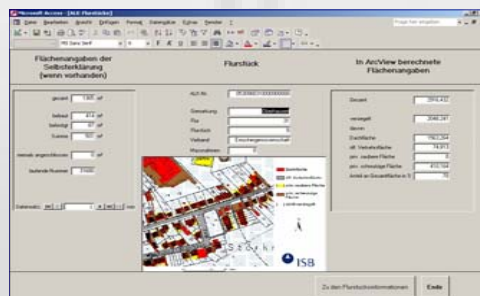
Microsoft Access - [ALK Flurstücke]

Datei Bearbeiten Ansicht Einfügen Format Datensätze Extras Fenster ?

Frage hier eingeben

MS Sans Serif

Flächenangaben der Selbsterklärung (wenn vorhanden)

Flurstück

In ArcView berechnete Flächenangaben

gesamt 1.905 m²

bebaut 414 m²

befestigt 97 m²

Summe 511 m²

nebenan angeschlossen 0 m²

laufende Nummer 1040

ALK Nr.

Gemarkung

Flur

Flurstück

Verband

Gesamt 2518,432

versiegelt 2048,347

davon

Dachfläche 1563,244

öff. Verkehrsfläche 74,813

priv. saubere Fläche 0

priv. schmutzige Fläche 410,194

Anteil an Gesamtfläche in % 78

Datensatz: 1

ISB

Zu den Flurstücksinformationen

Ende